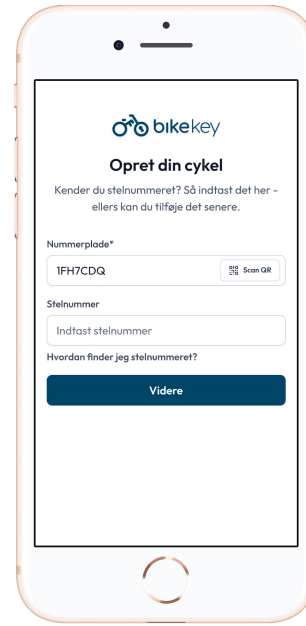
bikekey

Opret din cykel

Kender du stelnummeret? Så indtast det her - ellers kan du tilføje det senere.

Nummerplade*

1FH7CDQ

Scan QR

Stelnummer

Indtast stelnummer

Hvordan finder jeg stelnummeret?

Videre